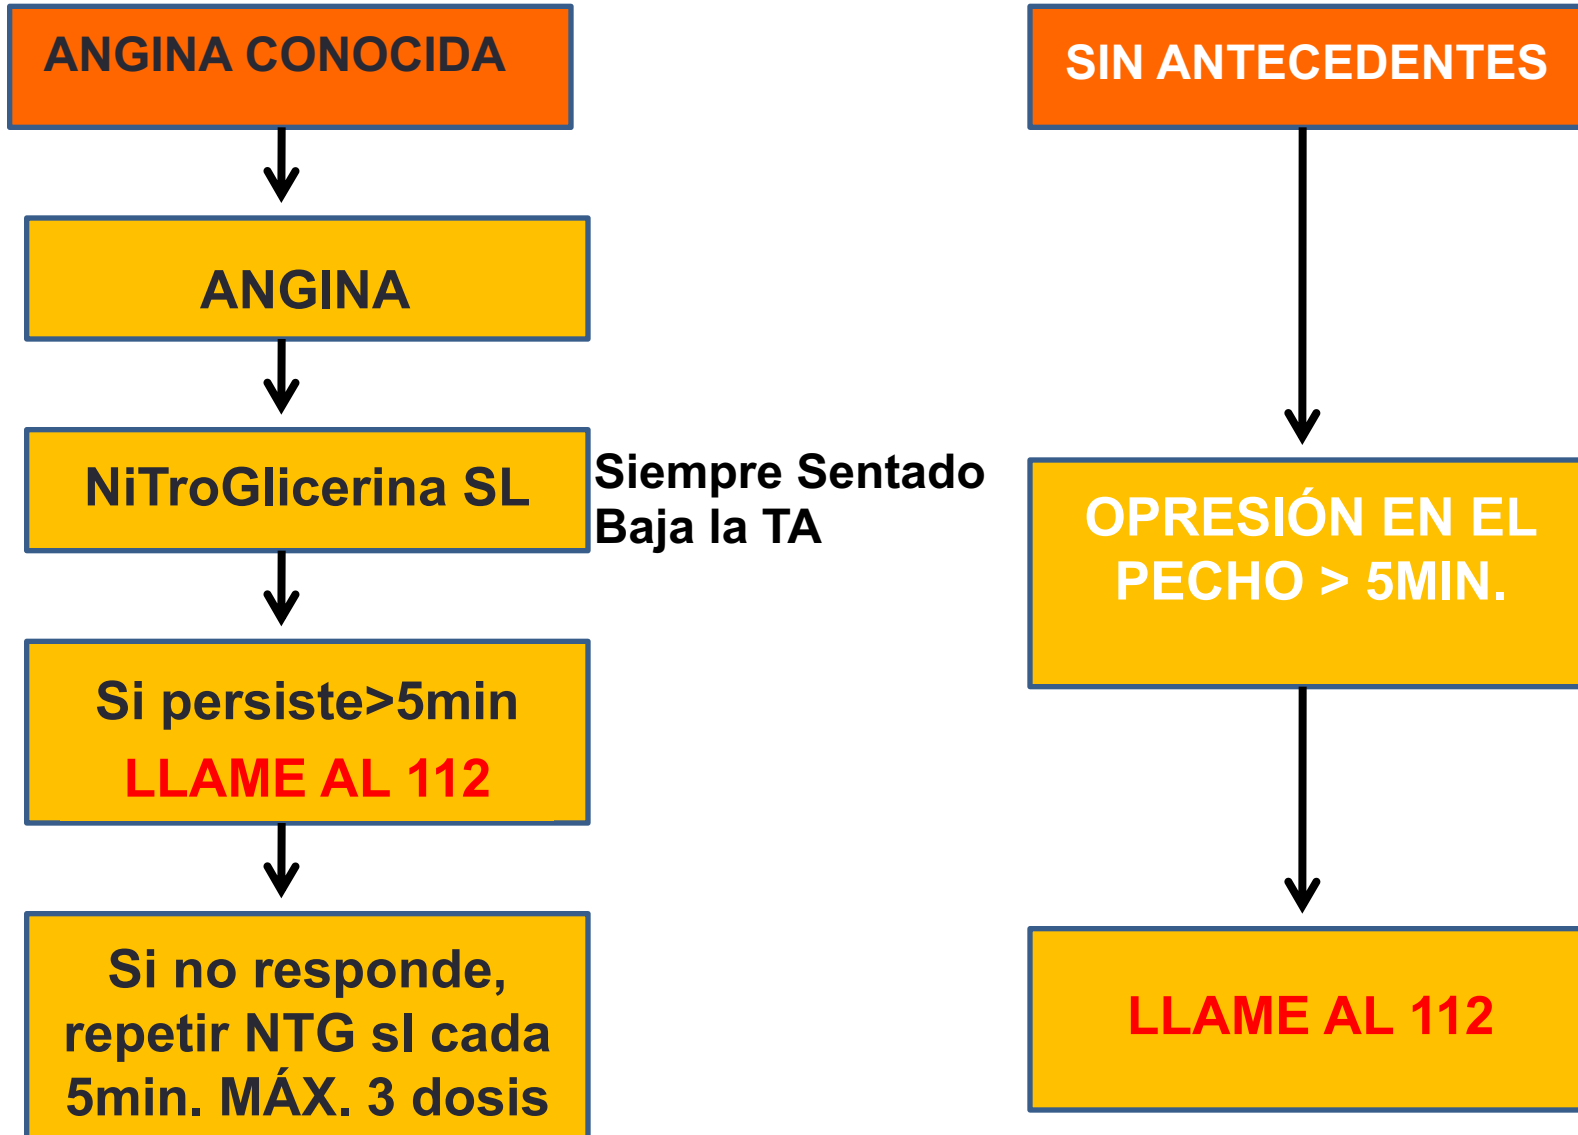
ANGINA CONOCIDA

ANGINA

NiTroGlicerina SL

Siempre Sentado
Baja la TA

Si persiste>5min
LLAME AL 112

Si no responde, repetir NTG sl cada 5min. MÁX. 3 dosis

SIN ANTECEDENTES

OPRESIÓN EN EL PECHO > 5MIN.

LLAME AL 112